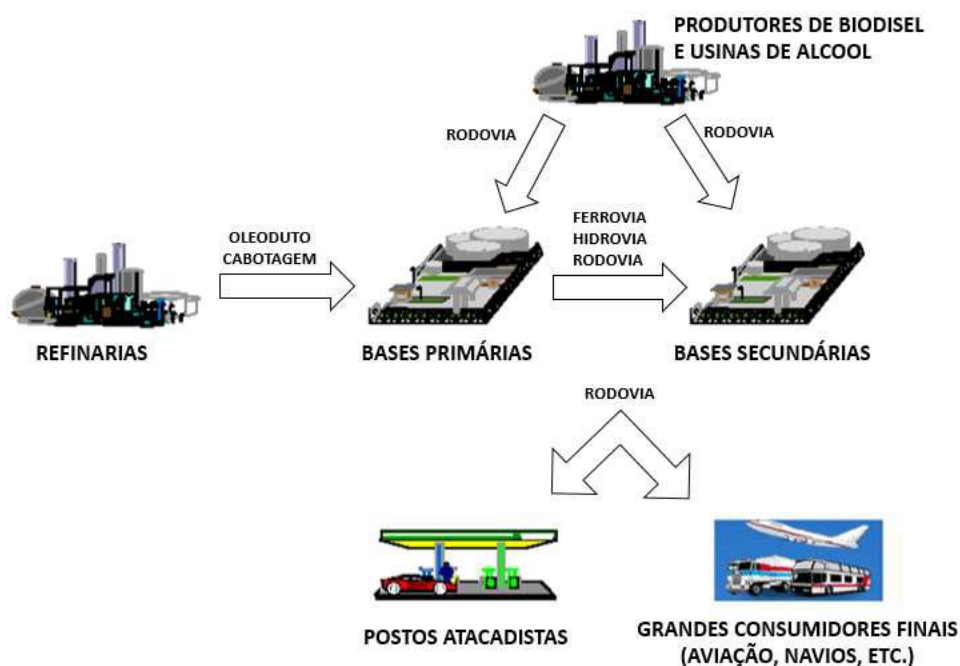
PRODUTORES DE BIODISEL
E USINAS DE ALCOOL

RODOVIA

RODOVIA

OLEODUTO
CABOTAGEM

FERROVIA
HIDROVIA
RODOVIA

REFINARIAS

BASES PRIMÁRIAS

BASES SECUNDÁRIAS

RODOVIA

POSTOS ATACADISTAS

GRANDES CONSUMIDORES FINAIS
(AVIAÇÃO, NAVIOS, ETC.)